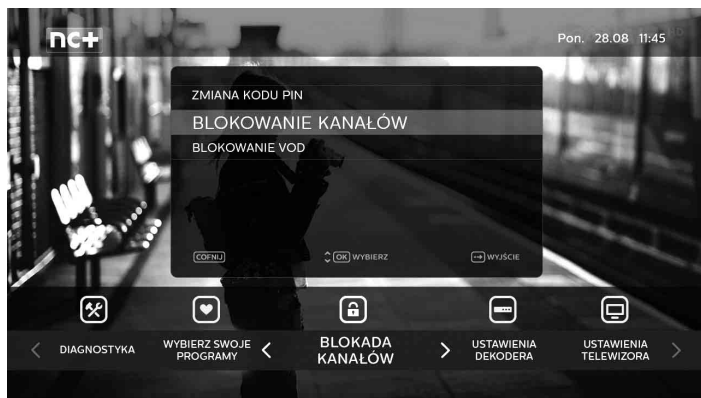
nc+

Pon. 28.08 11:45

ZMIANA KODU PIN

BLOKOWANIE KANAŁÓW

BLOKOWANIE VOD

COFNIJ

OK WYBIERZ

WYJŚCIE

DIAGNOSTYKA

WYBIERZ SWOJE PROGRAMY

BLOKADA KANAŁÓW

USTAWIENIA DEKODERA

USTAWIENIA TELEWIZORA